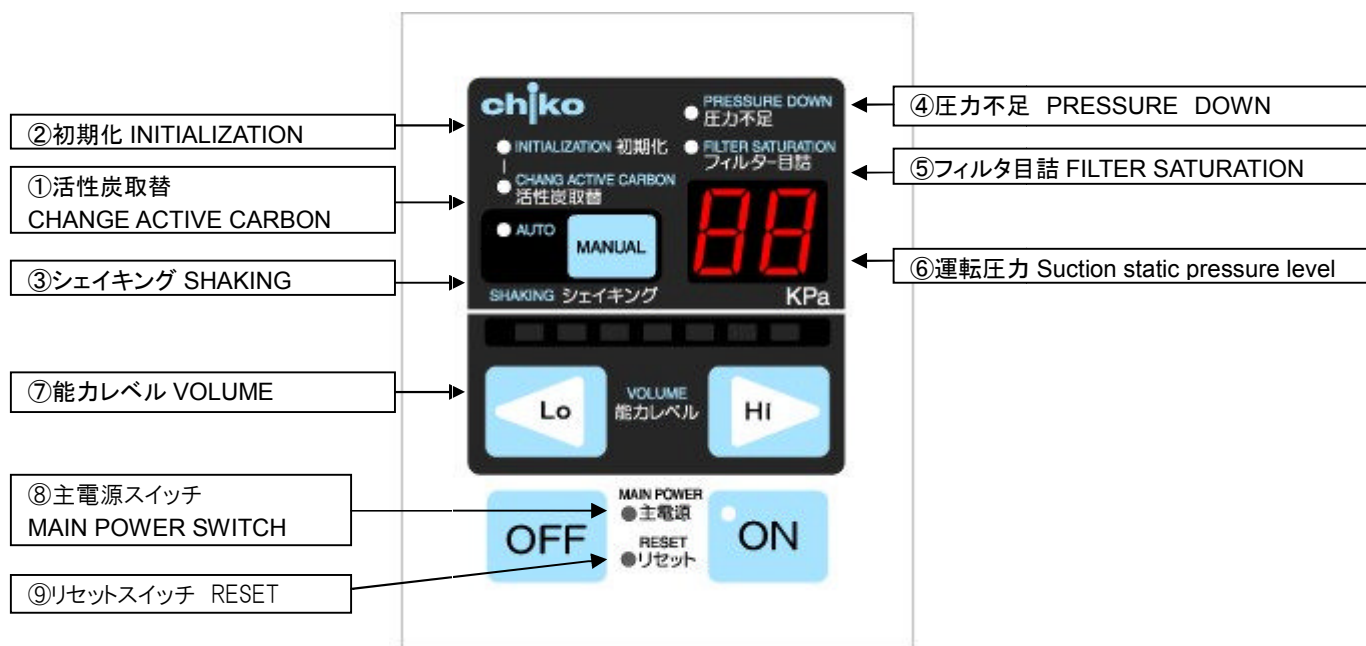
②初期化 INITIALIZATION

①活性炭取替
CHANGE ACTIVE CARBON

③シェイキング SHAKING

⑦能力レベル VOLUME

⑧主電源スイッチ
MAIN POWER SWITCH

⑨リセットスイッチ RESET

chiko

INITIALIZATION 初期化

CHANG ACTIVE CARBON 活性炭取替

AUTO

MANUAL

SHAKING シェイキング

PRESSURE DOWN 圧力不足

FILTER SATURATION フィルター目詰

88

KPa

Lo

VOLUME 能力レベル

HI

MAIN POWER 主電源

RESET リセット

OFF

ON

④圧力不足 PRESSURE DOWN

⑤フィルタ目詰 FILTER SATURATION

⑥運転圧力 Suction static pressure level